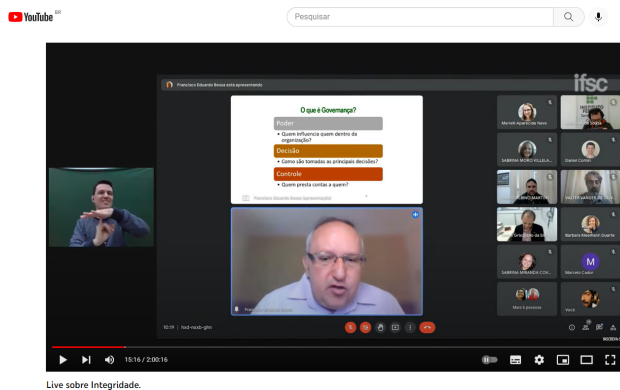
YouTube BR

Pesquisar

ifsc

Francisco Eduardo Bessa está apresentando

O que é Governança?

Poder
• Quem influencia quem dentro da organização?

Decisão
• Como são tomadas as principais decisões?

Controle
• Quem presta contas a quem?

Francisco Eduardo Bessa (apresentação)

Marieli Aparecida Nava

SABRINA MORO VILLELA...

Daniel Comin

VALTER WANDER DE SO...

Bárbara Rezende Duarte

SABRINA MIRANDA COX...

Marcelo Cador

M

Mais 6 pessoas

Você

10:19 | hxd-nxxb-gho

15:16 / 2:00:16

Live sobre Integridade.